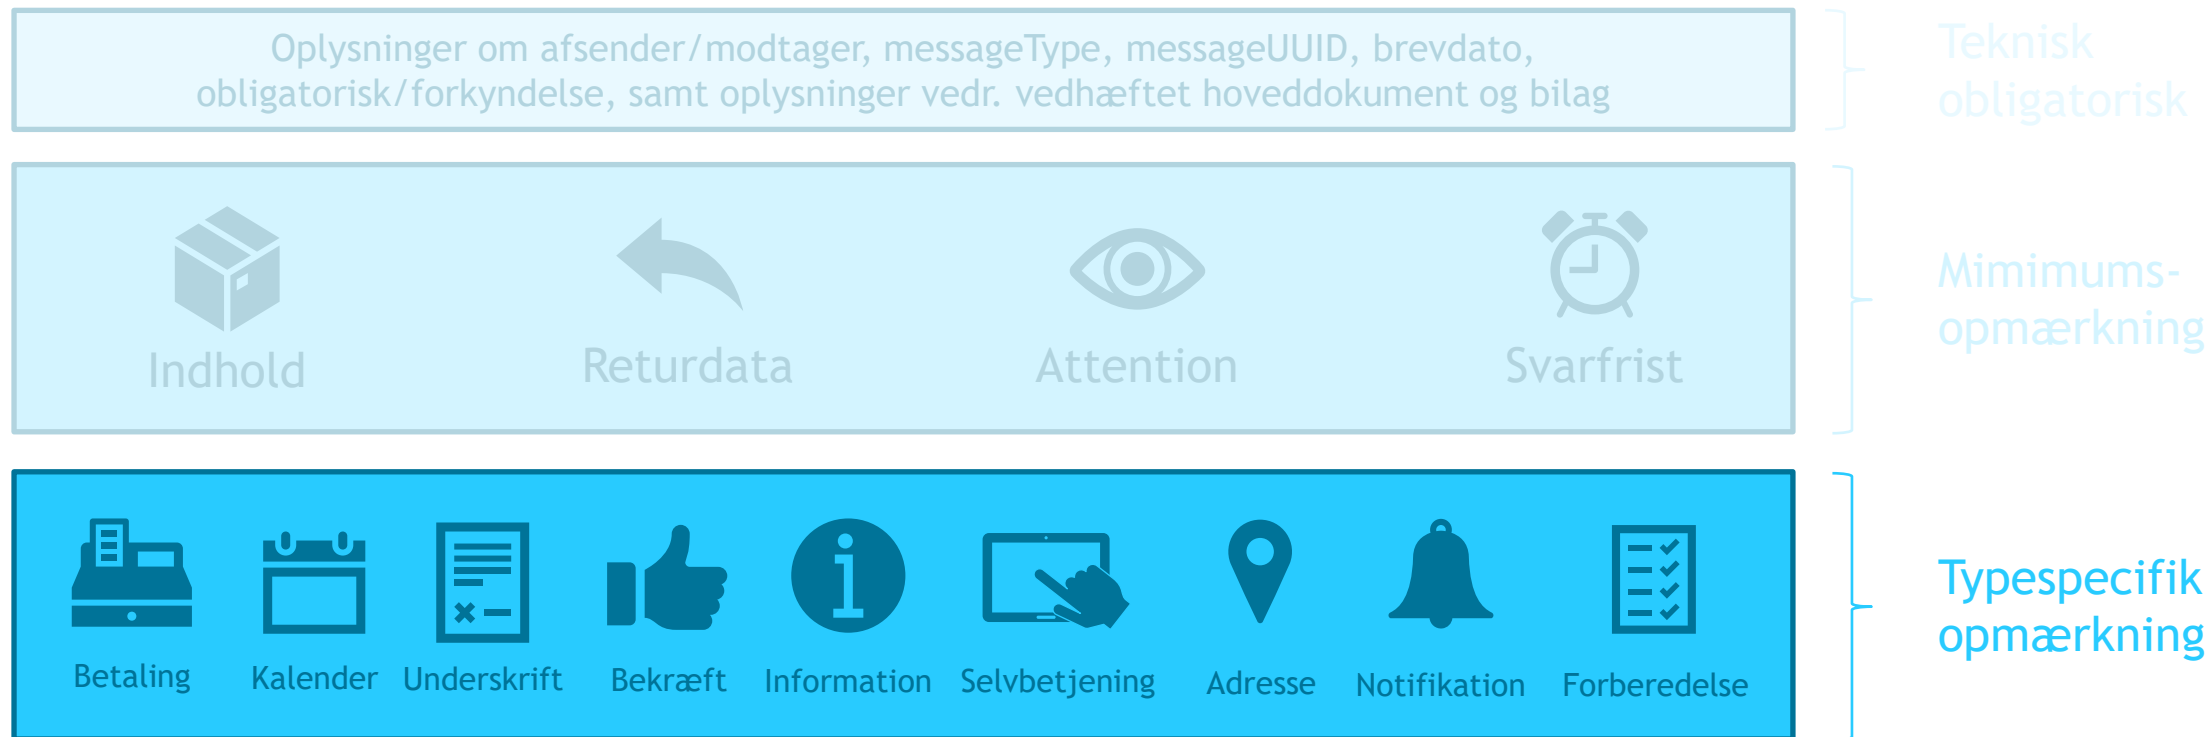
Oplysninger om afsender/modtager, messageType, messageUUID, brevdato, obligatorisk/forkyndelse, samt oplysninger vedr. vedhæftet hoveddokument og bilag

Teknisk obligatorisk

Indhold

Returdata

Attention

Svarfrist

Mimimums-opmærkning

Betaling

Kalender

Underskrift

Bekræft

Information

Selvbetjening

Adresse

Notifikation

Forberedelse

Typespecifik opmærkning